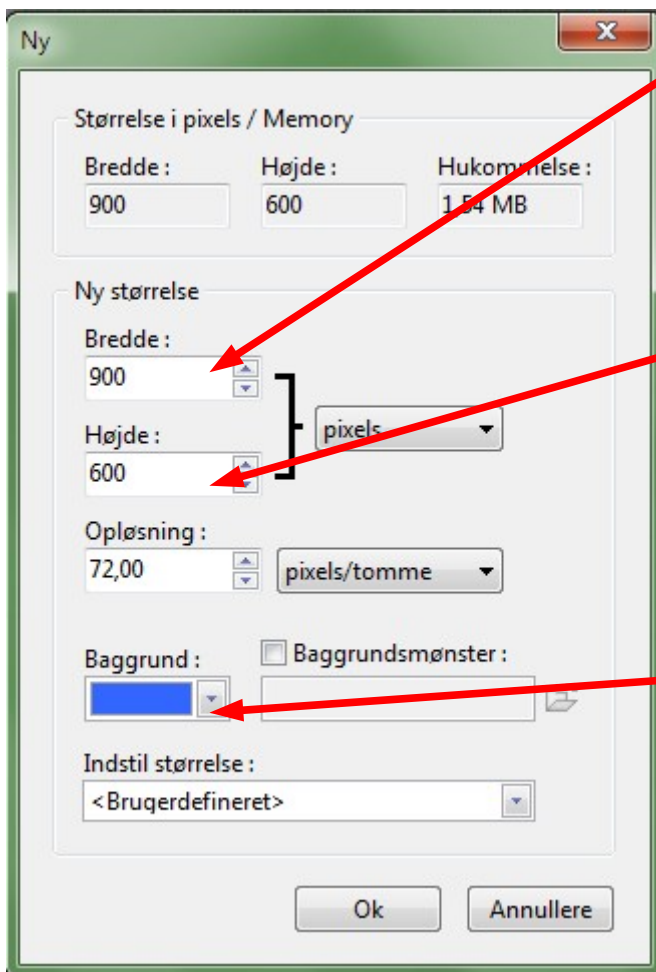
Ny

Størrelse i pixels / Memory

Bredde :
900

Højde :
600

Hukom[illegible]else :
1.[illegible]4 MB

Ny størrelse

Bredde :
900

Højde :
600

pixels

Opløsning :
72,00

pixels/tomme

Baggrund :

Baggrundsmønster :

Indstil størrelse :
<Brugerdefineret>

Ok

Annullere